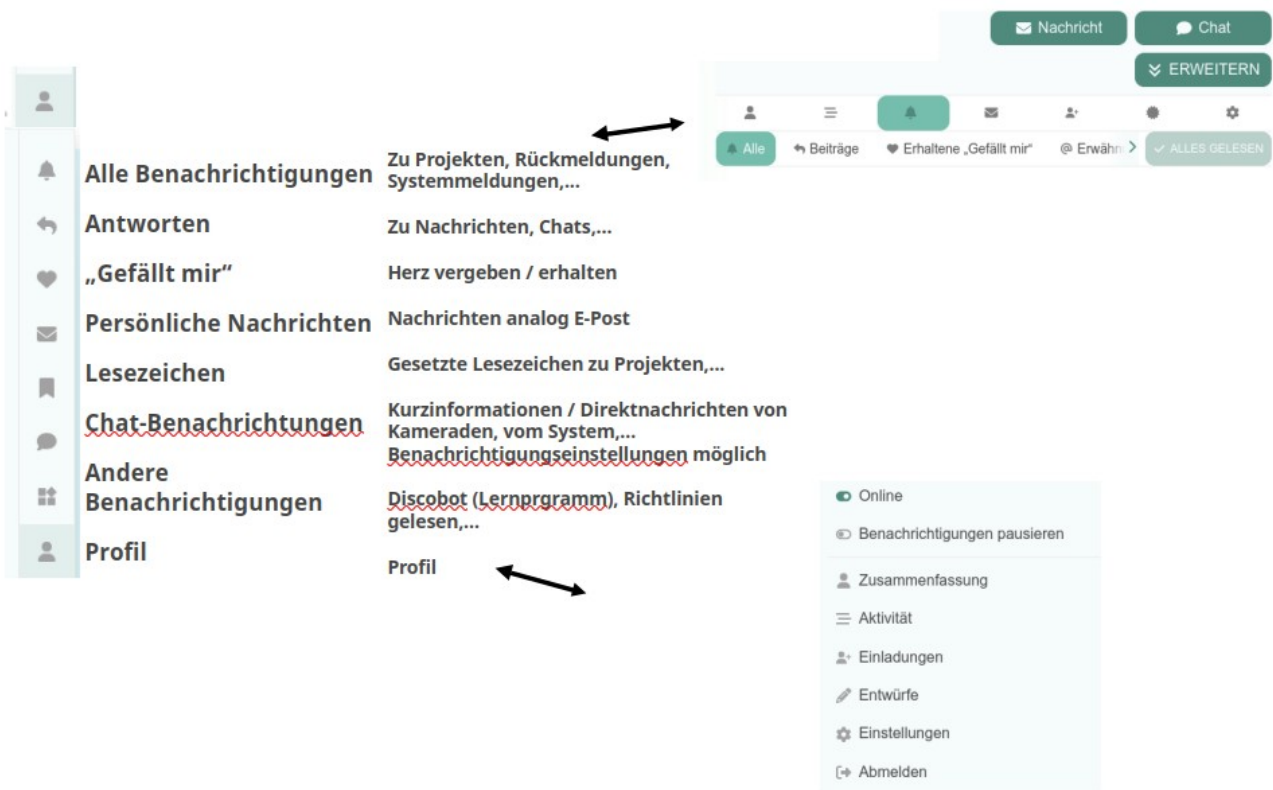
Nachricht

Chat

ERWEITERN

Alle

Beiträge

Erhaltene „Gefällt mir“

@ Erwähn

ALLES GELESEN

| | |
|---|---|
| Alle Benachrichtigungen | Zu Projekten, Rückmeldungen, Systemmeldungen,... |
| Antworten | Zu Nachrichten, Chats,... |
| „Gefällt mir“ | Herz vergeben / erhalten |
| Persönliche Nachrichten | Nachrichten analog E-Post |
| Lesezeichen | Gesetzte Lesezeichen zu Projekten,... |
| Chat-Benachrichtungen | Kurzinformationen / Direktnachrichten von Kameraden, vom System,... Benachrichtigungseinstellungen möglich |
| Andere Benachrichtigungen | Discobot (Lernprgramm), Richtlinien gelesen,... |
| Profil | Profil |

Online

Benachrichtigungen pausieren

Zusammenfassung

Aktivität

Einladungen

Entwürfe

Einstellungen

Abmelden